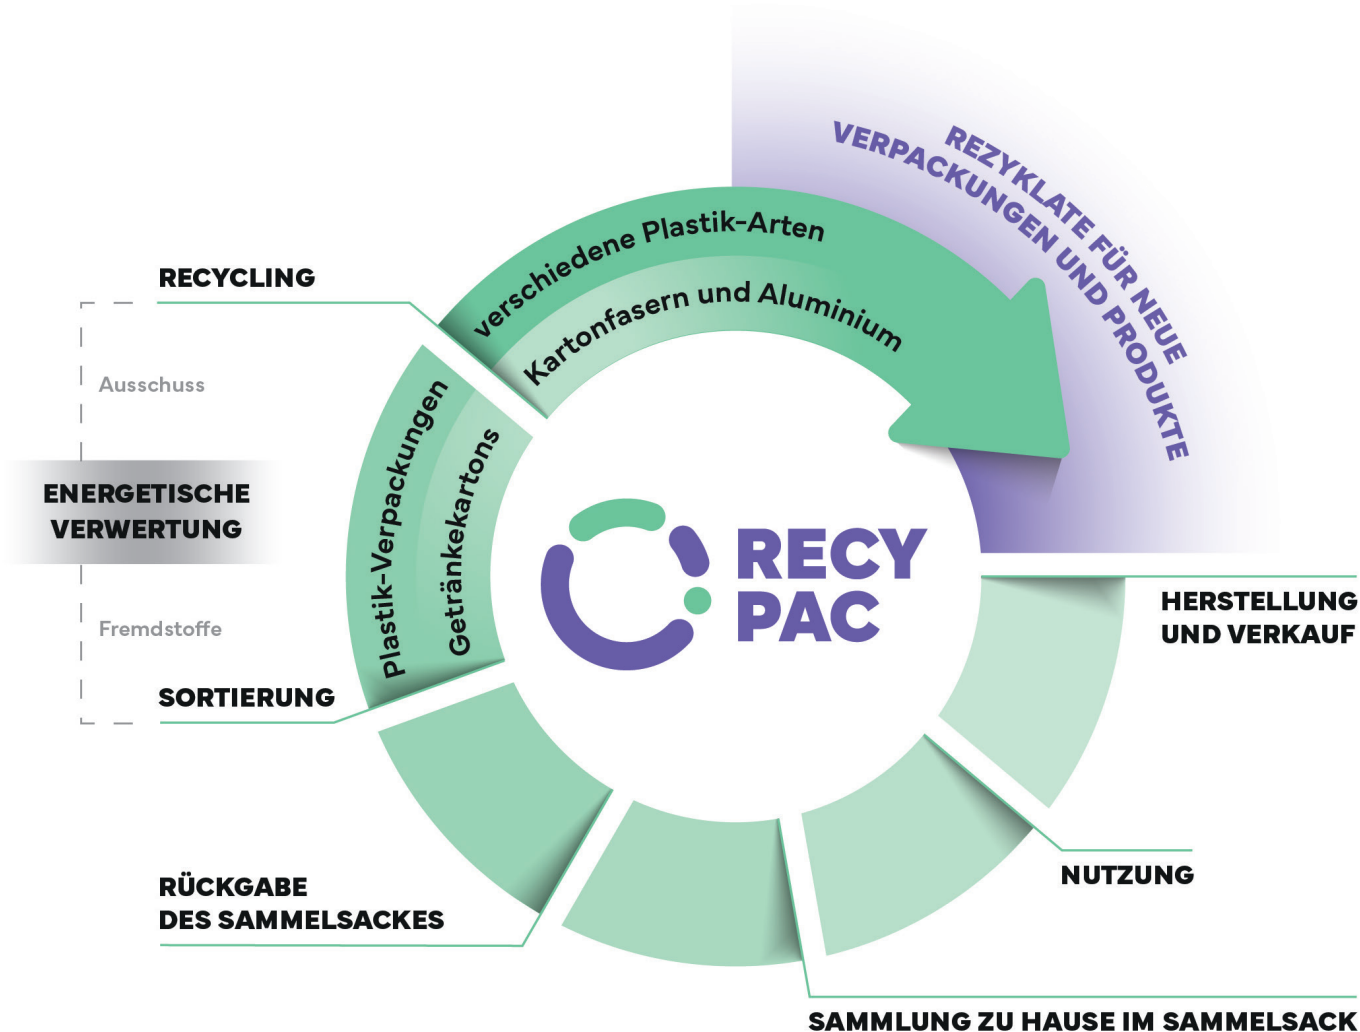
REZYKLATE FÜR NEUE VERPACKUNGEN UND PRODUKTE

verschiedene Plastik-Arten

Kartonfasern und Aluminium

RECYCLING

Ausschuss

ENERGETISCHE VERWERTUNG

Fremdstoffe

SORTIERUNG

Plastik-Verpackungen

Getränkekartons

RECY PAC

HERSTELLUNG UND VERKAUF

NUTZUNG

SAMMLUNG ZU HAUSE IM SAMMELSACK

RÜCKGABE DES SAMMELSACKES